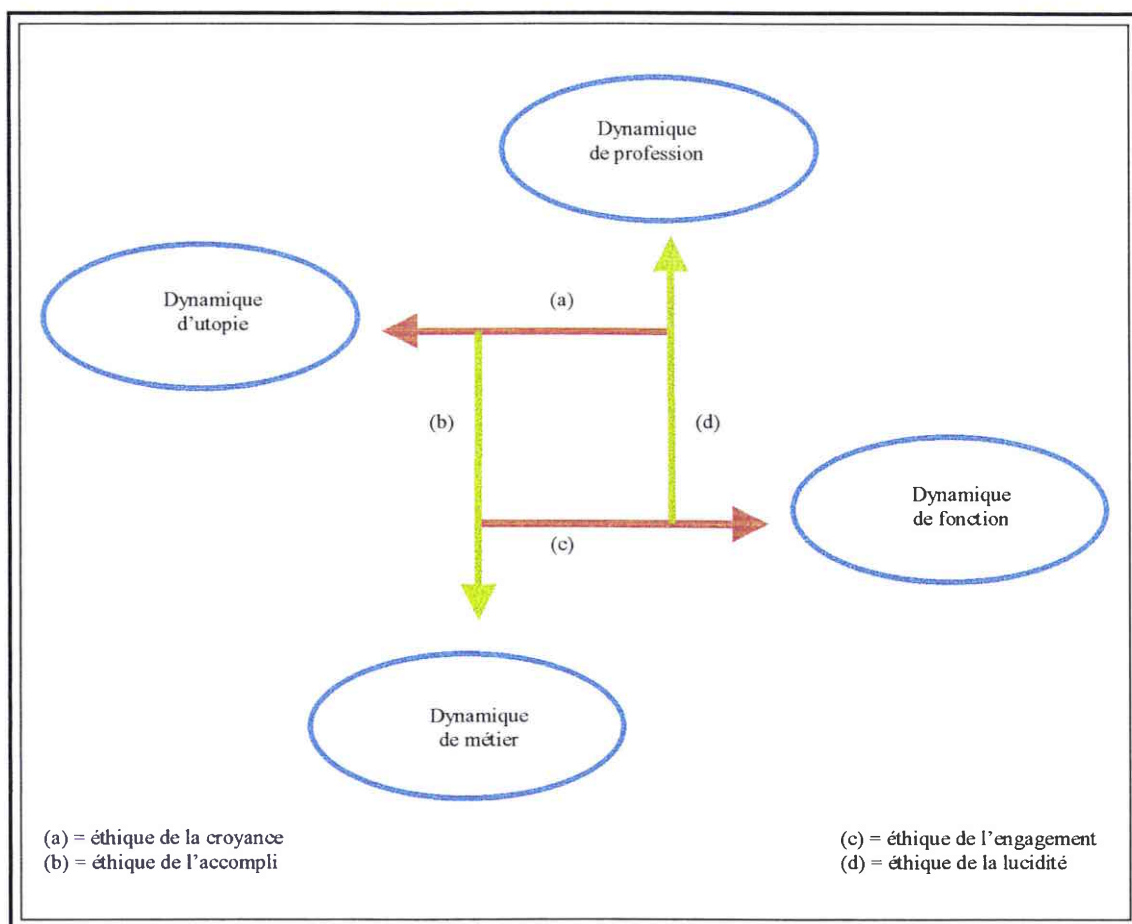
Dynamique de profession

Dynamique d'utopie

(a)

(b)

(d)

Dynamique de fonction

(c)

Dynamique de métier

(a) = éthique de la croyance
(b) = éthique de l'accompli

(c) = éthique de l'engagement
(d) = éthique de la lucidité